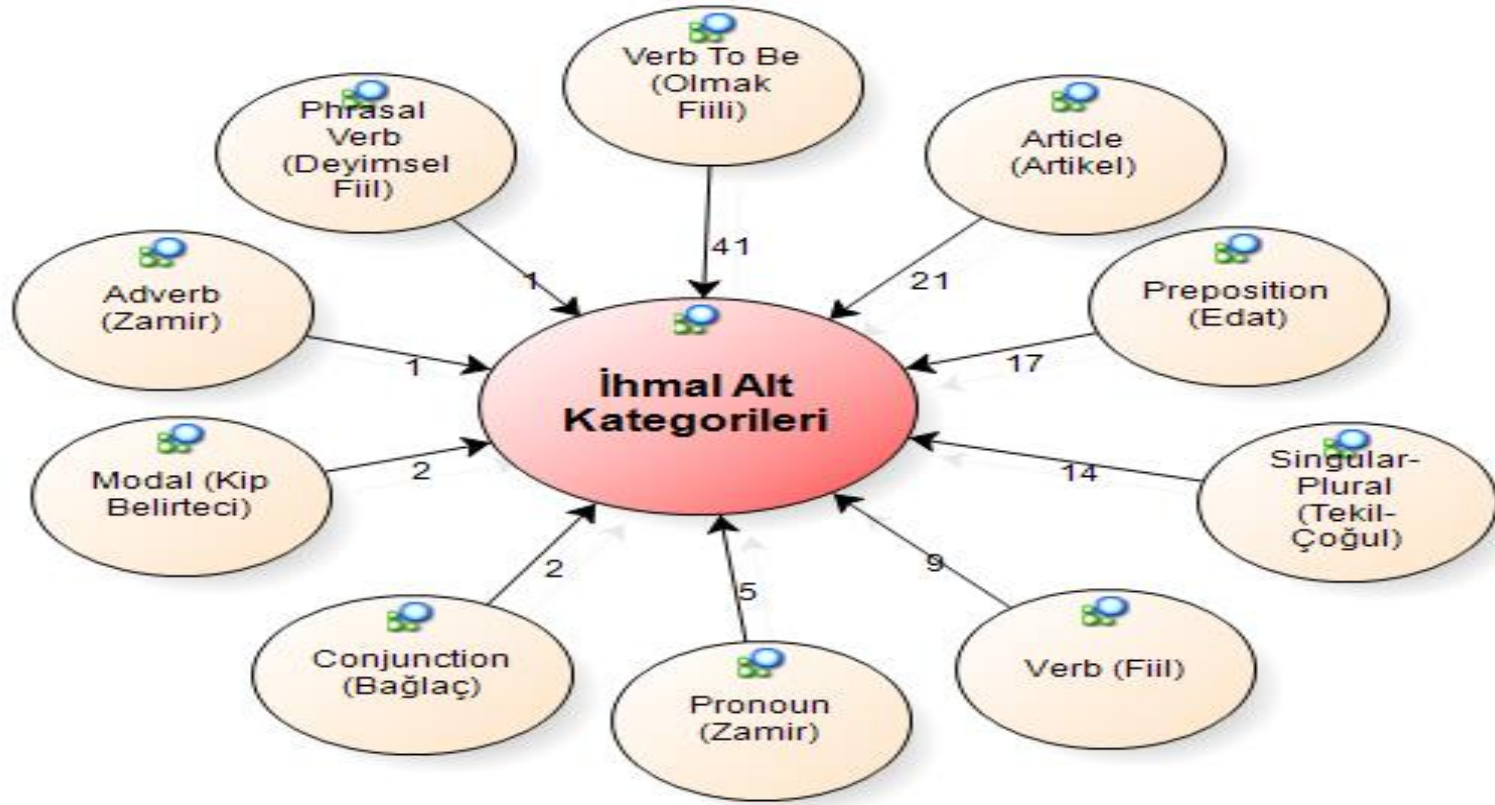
Verb To Be (Olmak Fiili)

Phrasal Verb (Deyimsel Fiil)

Article (Artikel)

41

1

21

Adverb (Zamir)

Preposition (Edat)

1

17

İhmal Alt Kategorileri

Modal (Kip Belirteci)

2

14

Singular-Plural (Tekil-Çoğul)

2

9

5

Conjunction (Bağlaç)

Verb (Fiil)

Pronoun (Zamir)